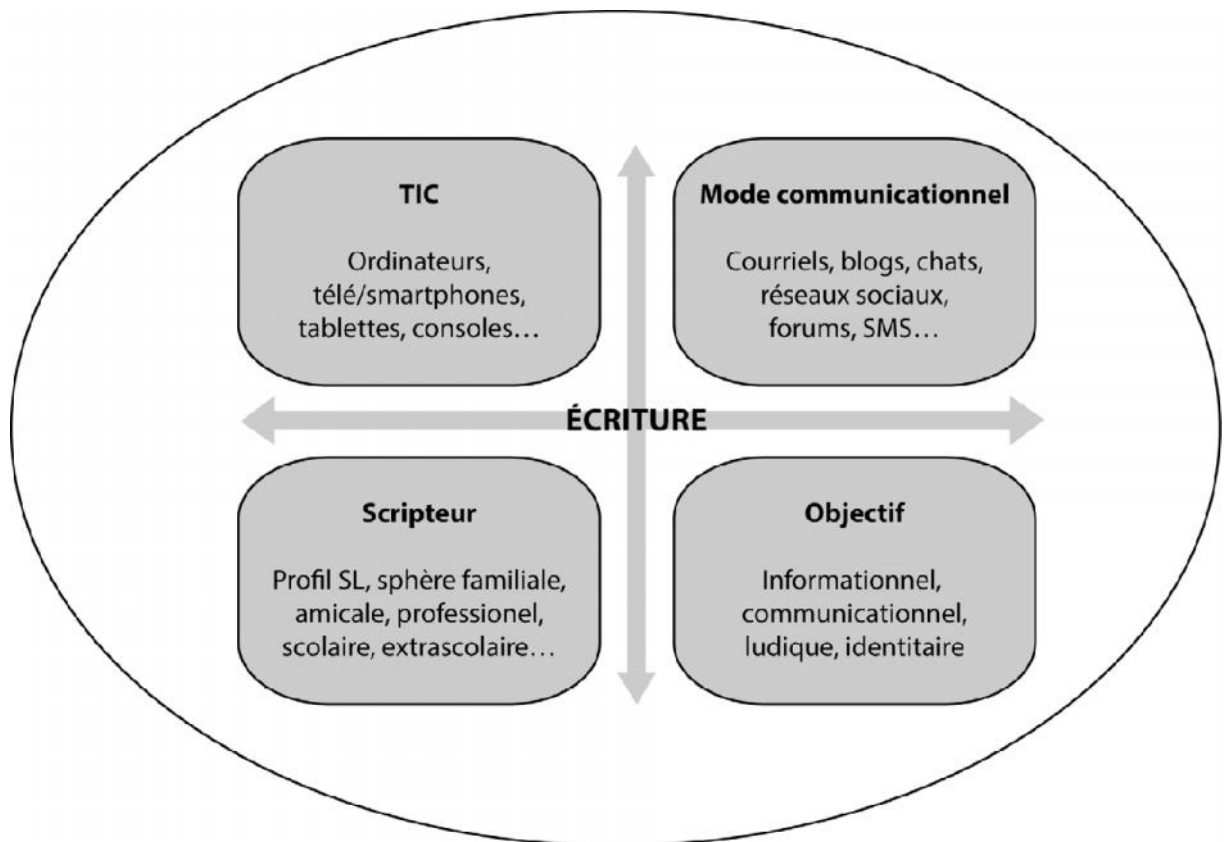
TIC

Ordinateurs, télé/smartphones, tablettes, consoles…

Mode communicationnel

Courriels, blogs, chats, réseaux sociaux, forums, SMS…

ÉCRITURE

Scripteur

Profil SL, sphère familiale, amicale, professionel, scolaire, extrascolaire…

Objectif

Informationnel, communicationnel, ludique, identitaire